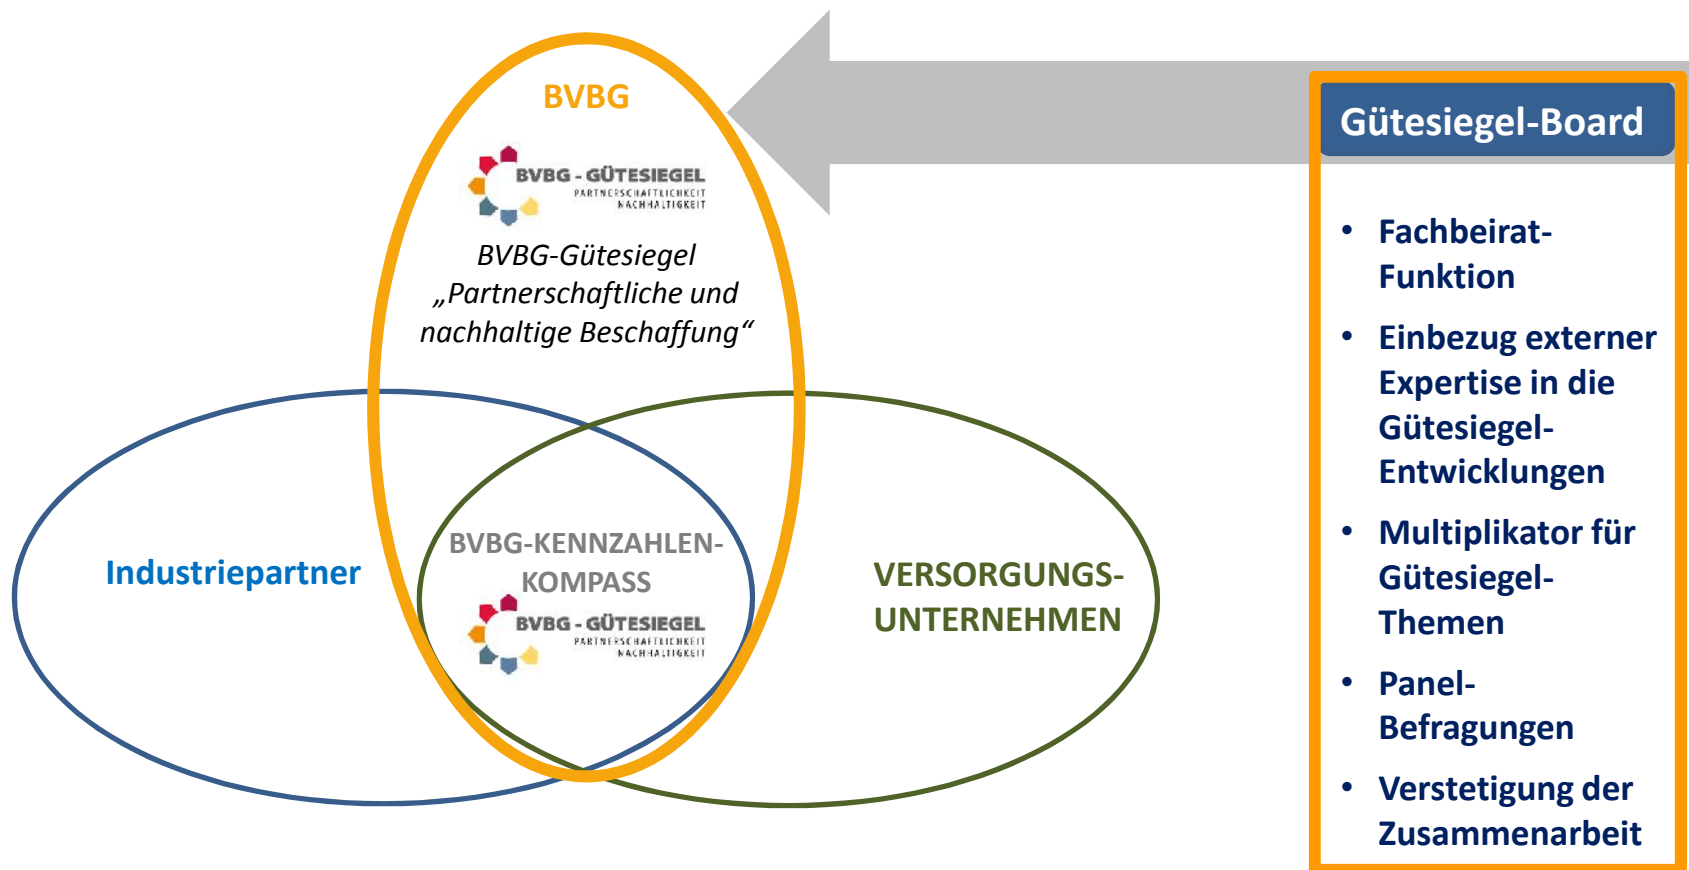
BVBG

BVBG - GÜTESIEGEL
PARTNERSCHAFTLICHKEIT
NACHHALTIGKEIT

BVBG-Gütesiegel „Partnerschaftliche und nachhaltige Beschaffung“

Industriepartner

BVBG-KENNZAHLEN-KOMPASS

BVBG - GÜTESIEGEL
PARTNERSCHAFTLICHKEIT
NACHHALTIGKEIT

VERSORGUNGS-UNTERNEHMEN

Gütesiegel-Board

- Fachbeirat-Funktion
- Einbezug externer Expertise in die Gütesiegel-Entwicklungen
- Multiplikator für Gütesiegel-Themen
- Panel-Befragungen
- Verstetigung der Zusammenarbeit